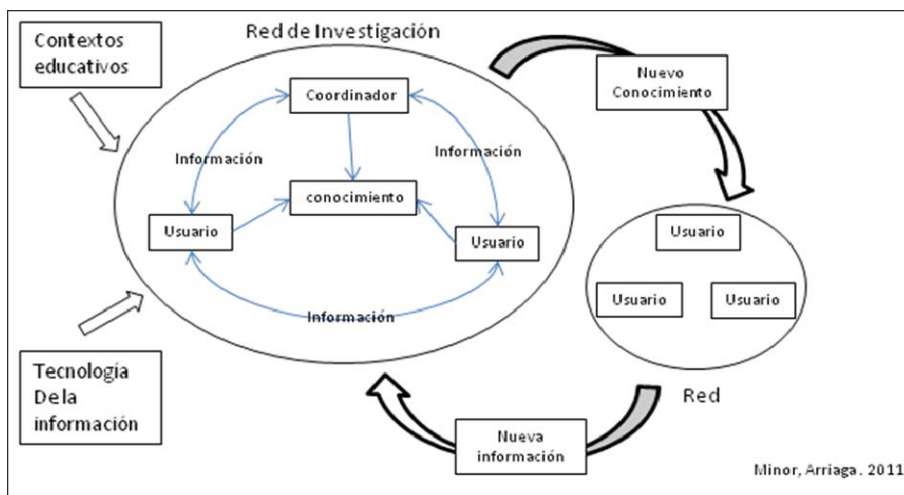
Contextos educativos

Red de Investigación

Coordinador

Información

Información

conocimiento

Usuario

Usuario

Información

Nuevo Conocimiento

Usuario

Usuario

Usuario

Red

Tecnología De la información

Nueva información

Minor, Arriaga. 2011